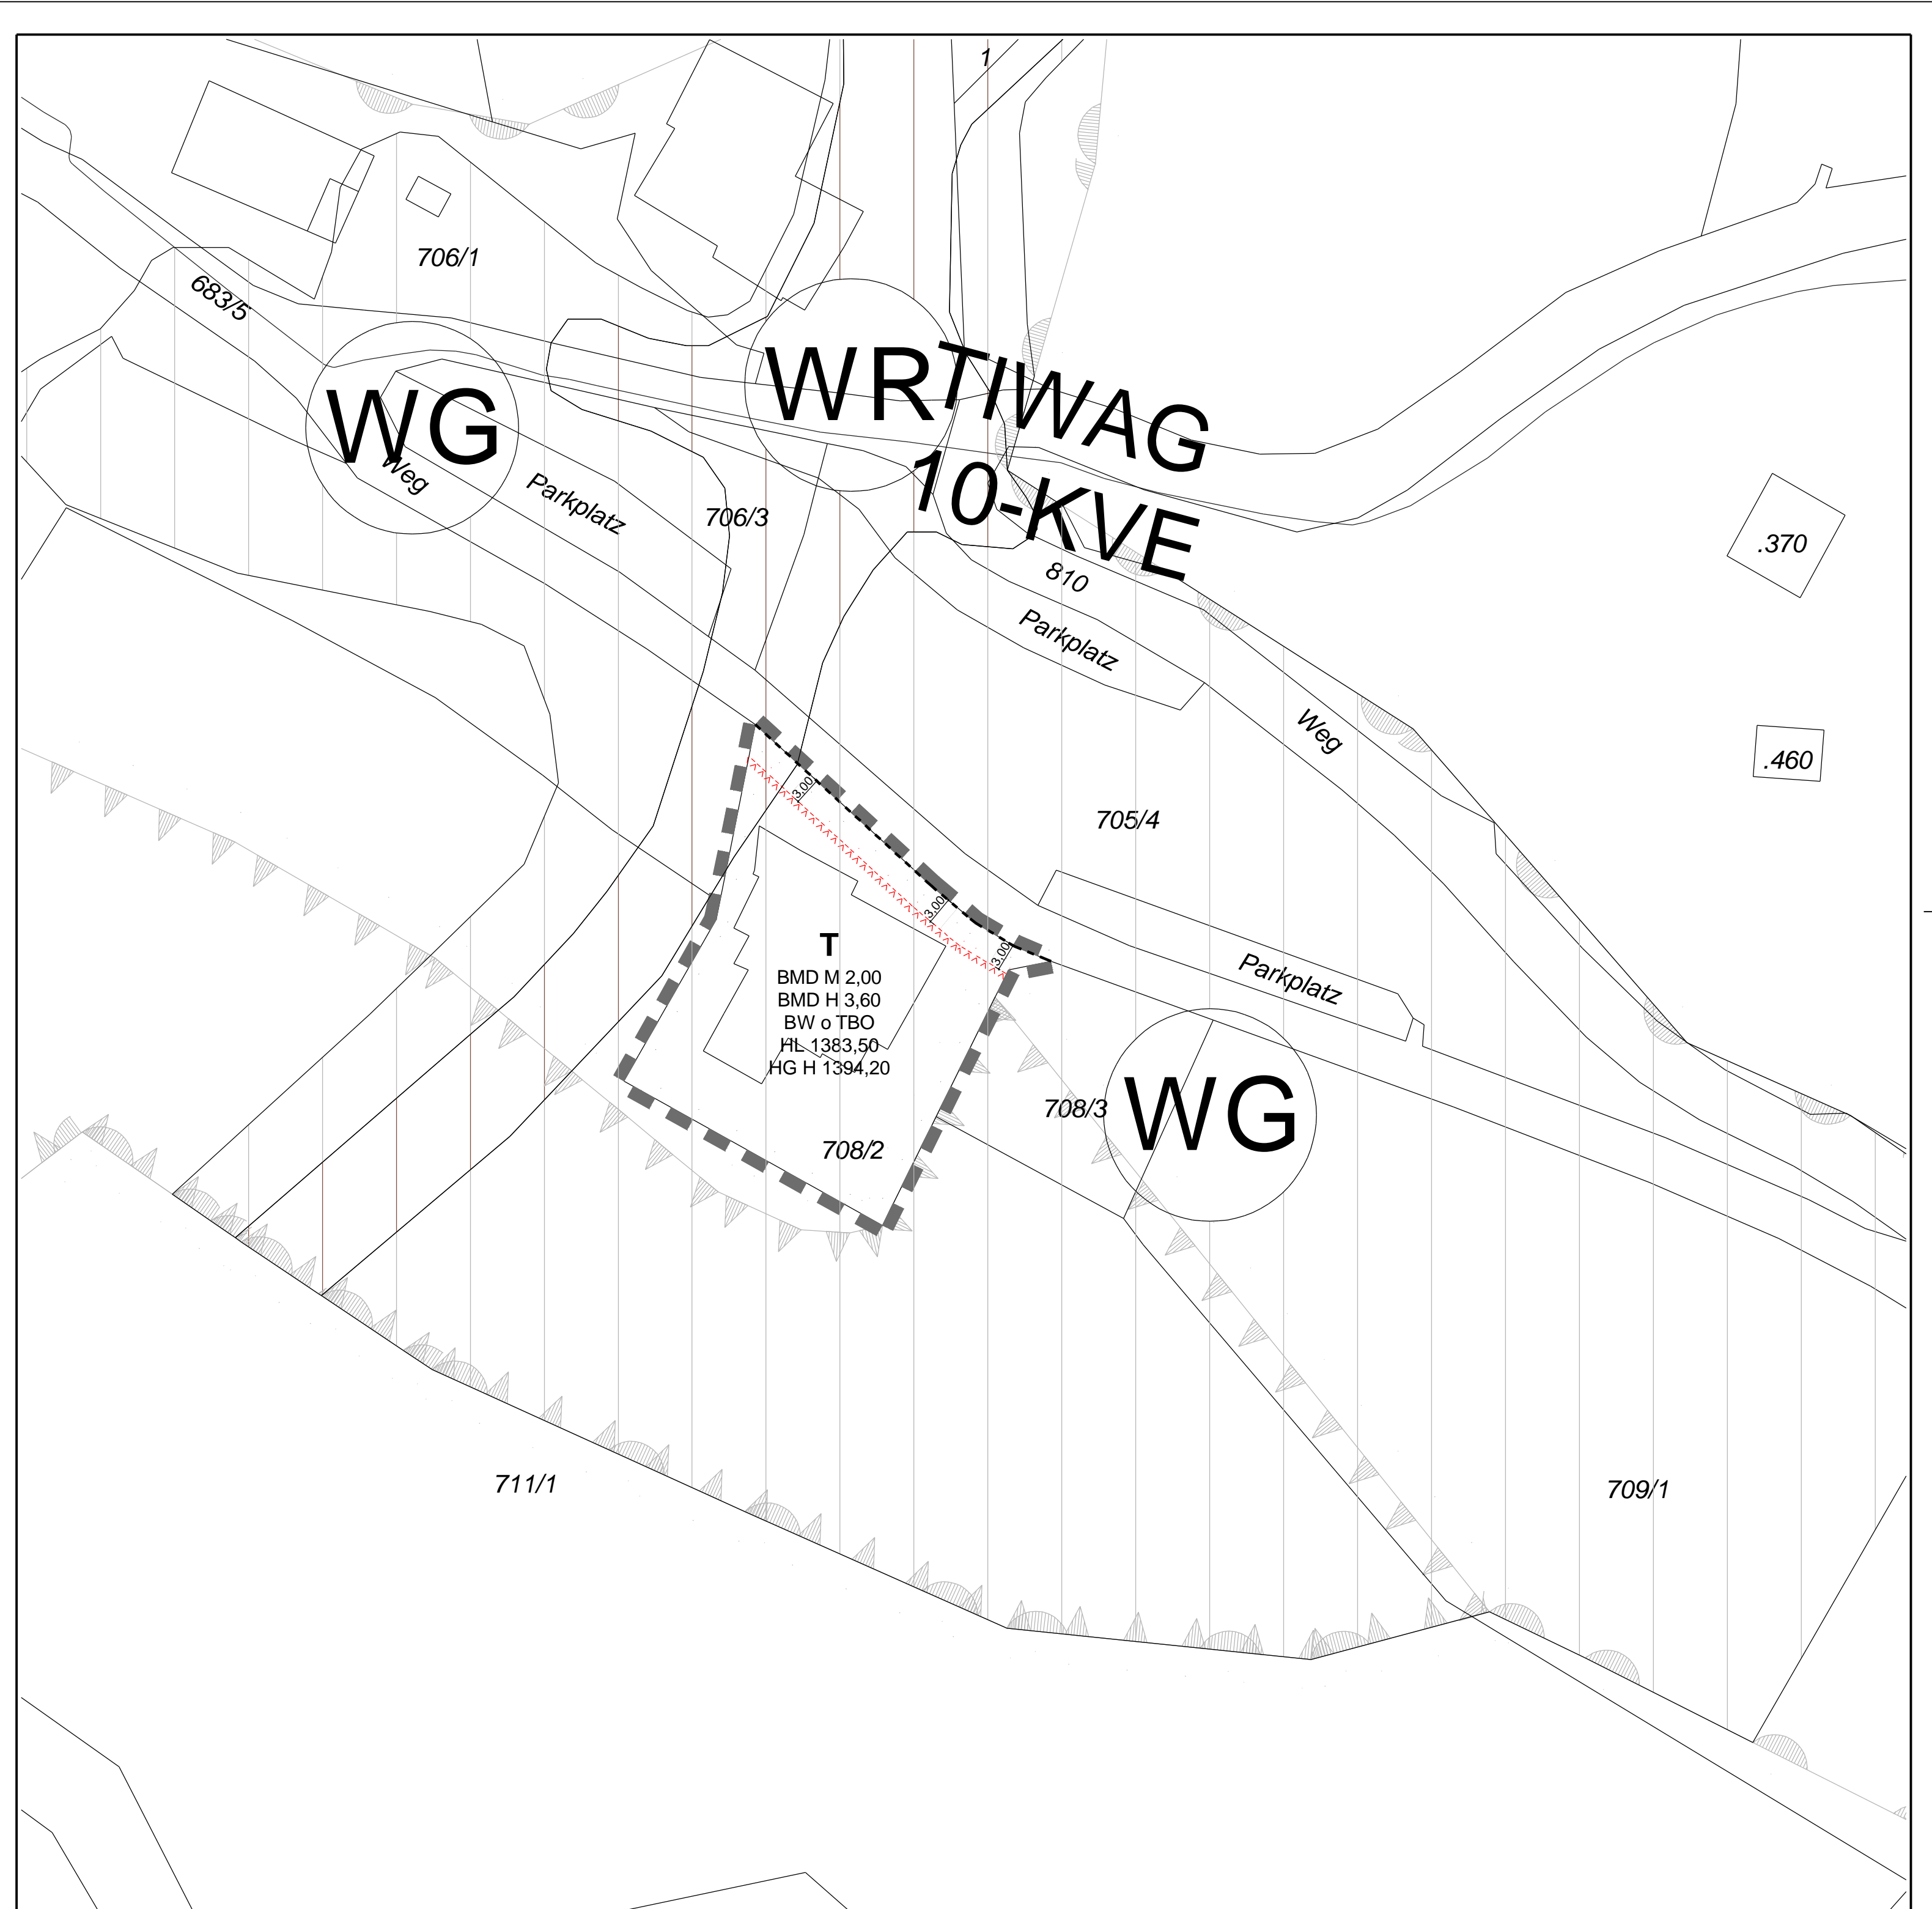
1

706/1

683/5

WG

Weg

Parkplatz

706/3

WRTIWAG
10-KVE

810

.370

Parkplatz

Weg

.460

705/4

3,00

3,00

3,00

T
BMD M 2,00
BMD H 3,60
BW o TBO
HL 1383,50
HG H 1394,20

Parkplatz

708/3

WG

708/2

711/1

709/1